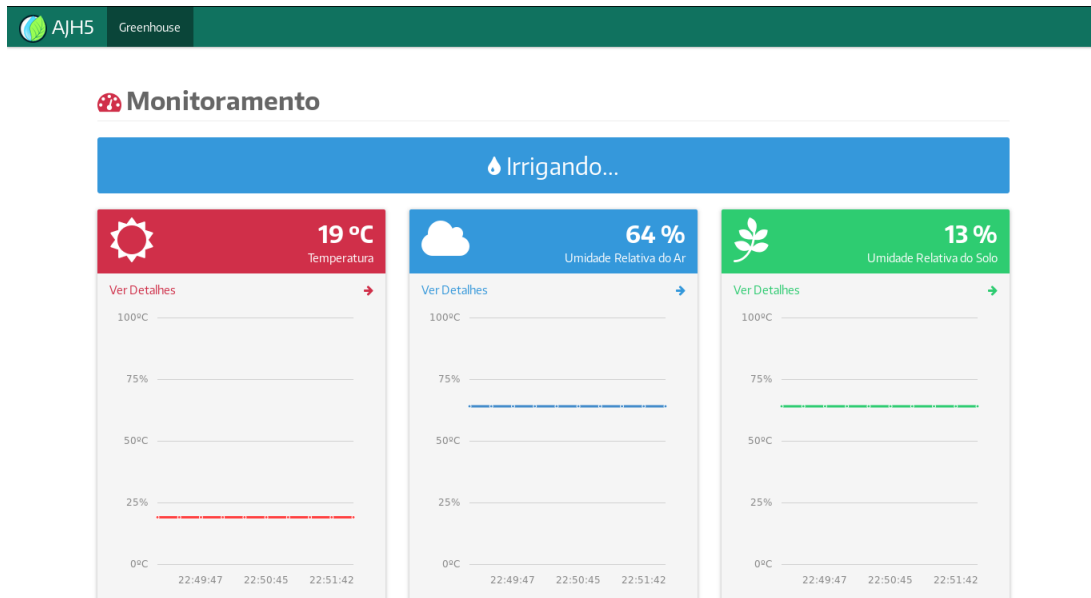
AJH5 Greenhouse

Monitoramento

Irrigando...

19 ºC
Temperatura

Ver Detalhes

100ºC
75%
50ºC
25%
0ºC
22:49:47 22:50:45 22:51:42

64 %
Umidade Relativa do Ar

Ver Detalhes

100ºC
75%
50ºC
25%
0ºC
22:49:47 22:50:45 22:51:42

13 %
Umidade Relativa do Solo

Ver Detalhes

100ºC
75%
50ºC
25%
0ºC
22:49:47 22:50:45 22:51:42